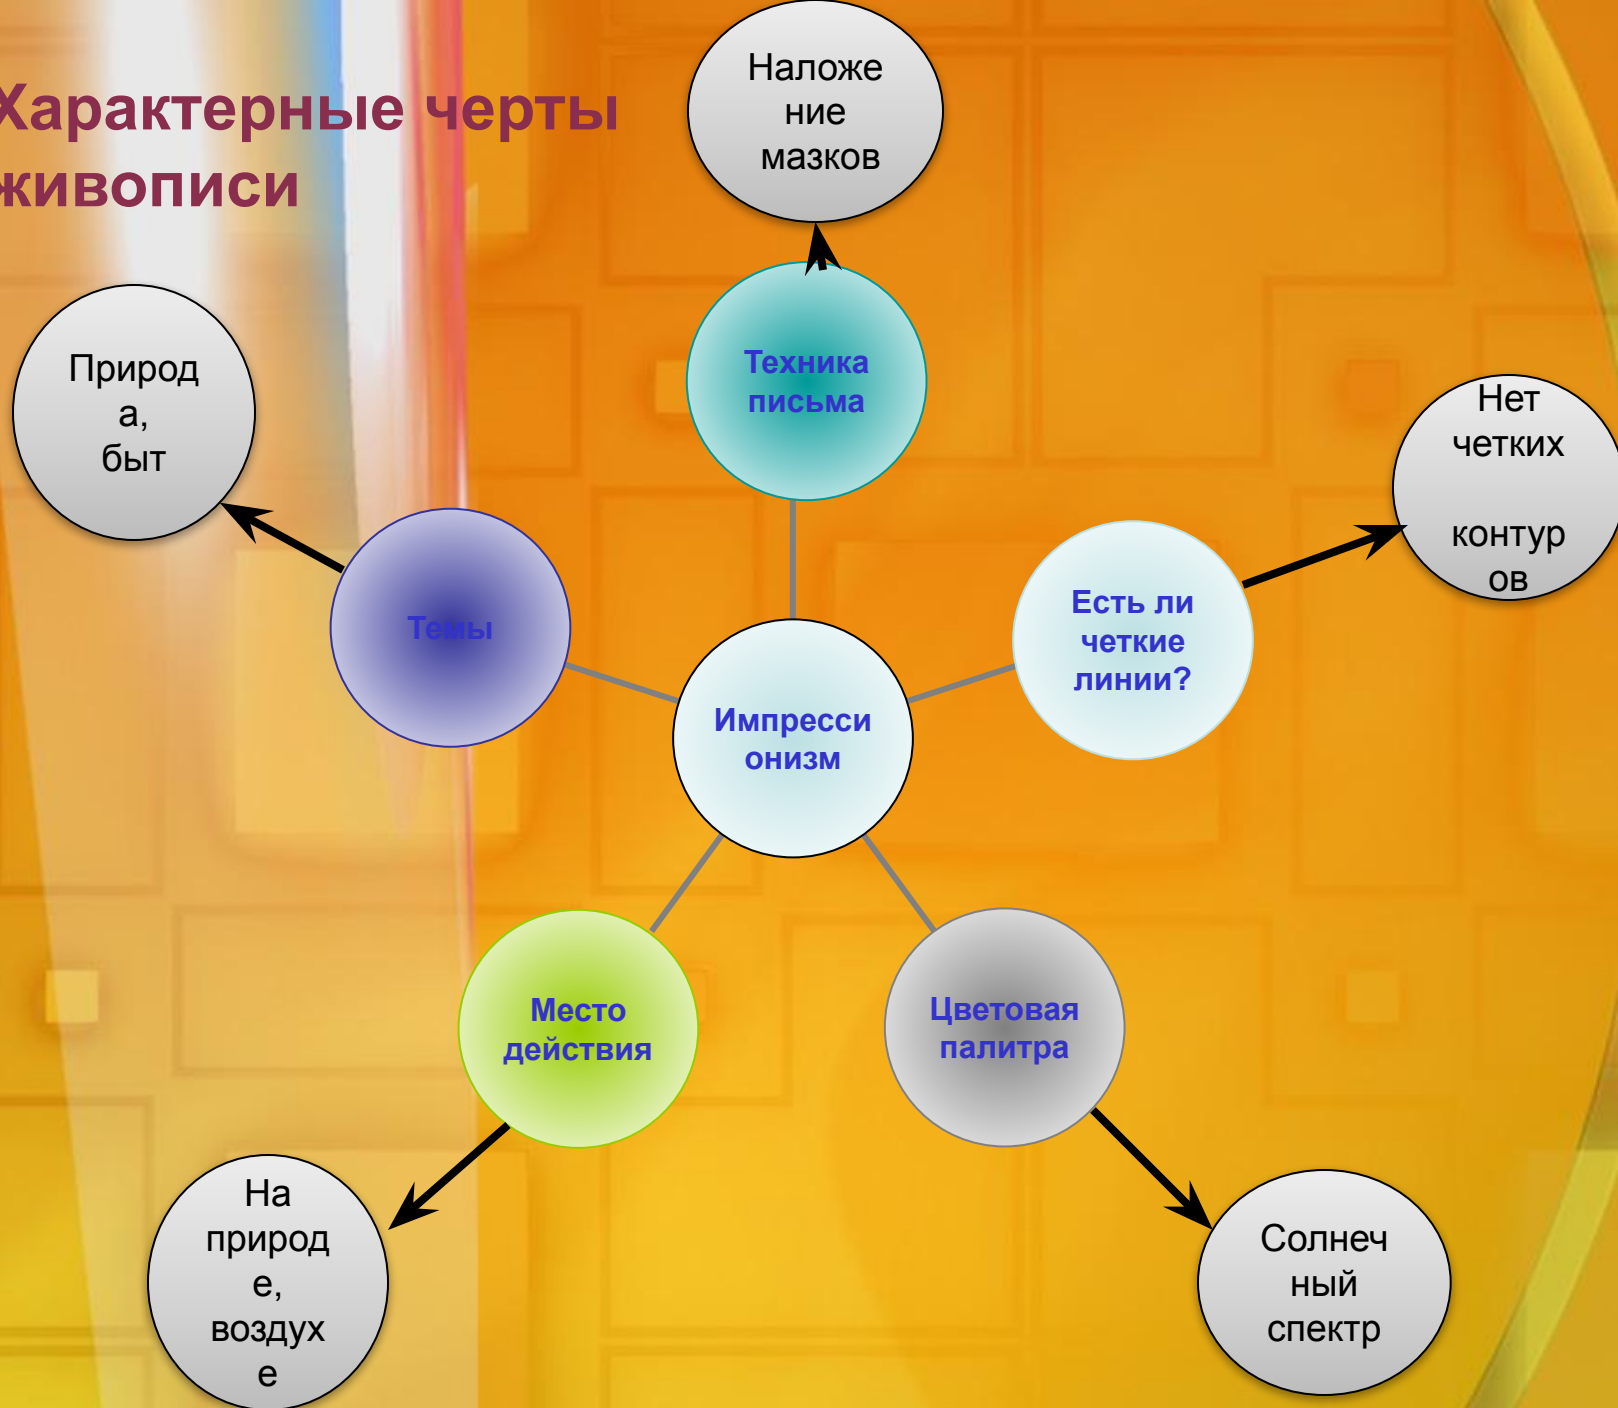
Характерные черты живописи

Наложение мазков

Техника письма

Природа, быт

Темы

Нет четких контуров

Есть ли четкие линии?

Импрессионизм

Место действия

Цветовая палитра

На природе, воздухе

Солнечный спектр